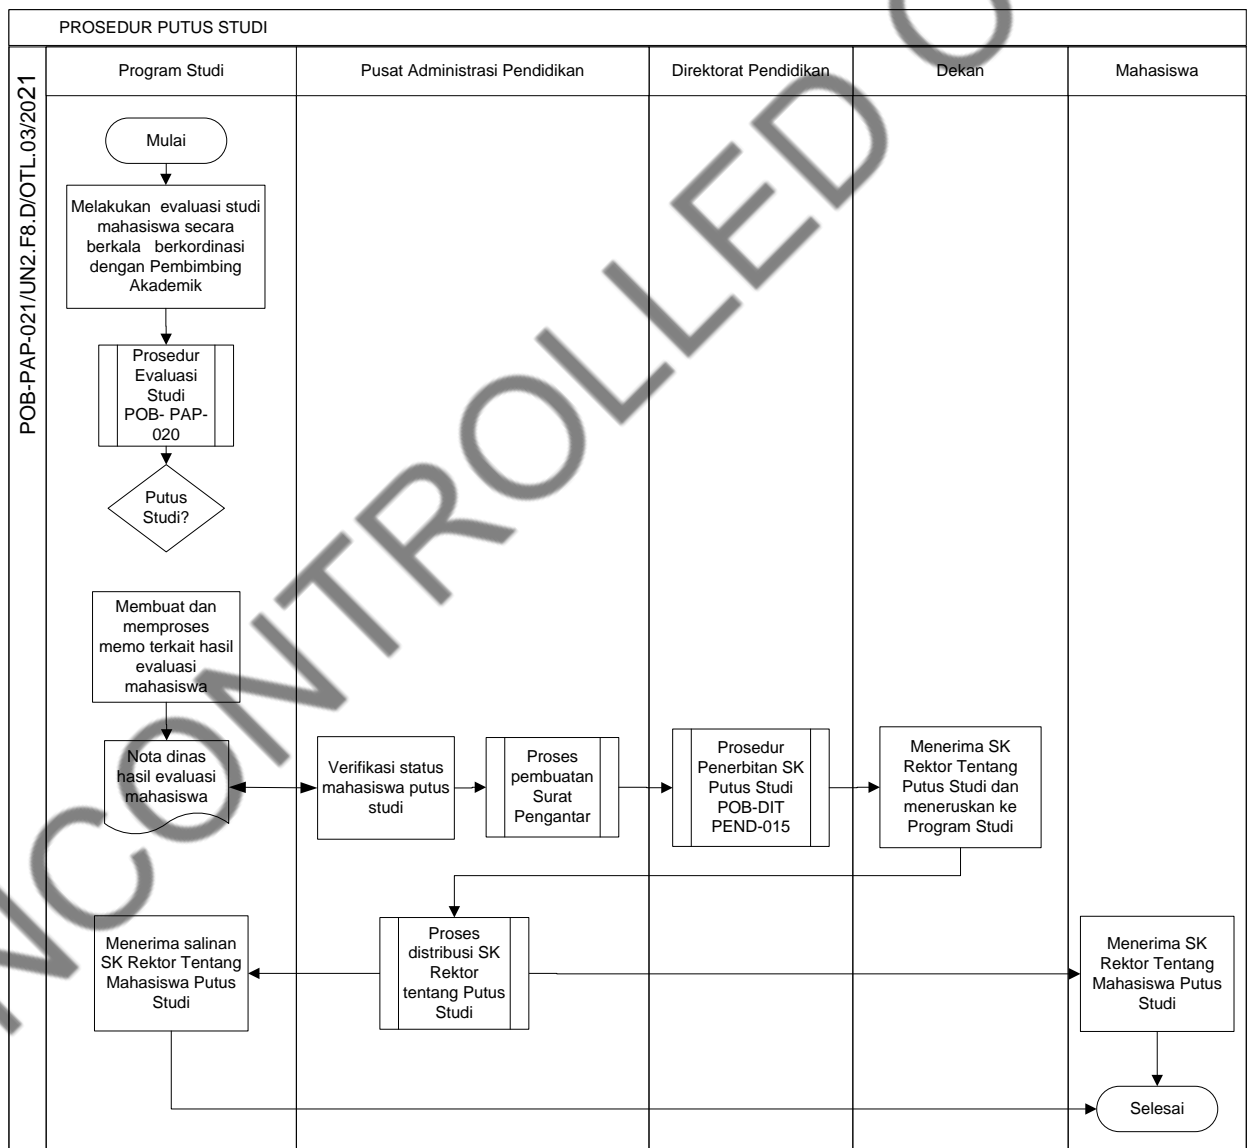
PROSEDUR PUTUS STUDI

POB-PAP-021/UN2.F8.D/OTL.03/2021

| Program Studi | Pusat Administrasi Pendidikan | Direktorat Pendidikan | Dekan | Mahasiswa |
|---|---|---|---|---|

Mulai

Melakukan evaluasi studi mahasiswa secara berkala berkordinasi dengan Pembimbing Akademik

Prosedur Evaluasi Studi POB- PAP-020

Putus Studi?

Membuat dan memproses memo terkait hasil evaluasi mahasiswa

Nota dinas hasil evaluasi mahasiswa

Verifikasi status mahasiswa putus studi

Proses pembuatan Surat Pengantar

Prosedur Penerbitan SK Putus Studi POB-DIT PEND-015

Menerima SK Rektor Tentang Putus Studi dan meneruskan ke Program Studi

Menerima salinan SK Rektor Tentang Mahasiswa Putus Studi

Proses distribusi SK Rektor tentang Putus Studi

Menerima SK Rektor Tentang Mahasiswa Putus Studi

Selesai

UNCONTROLLED COPY